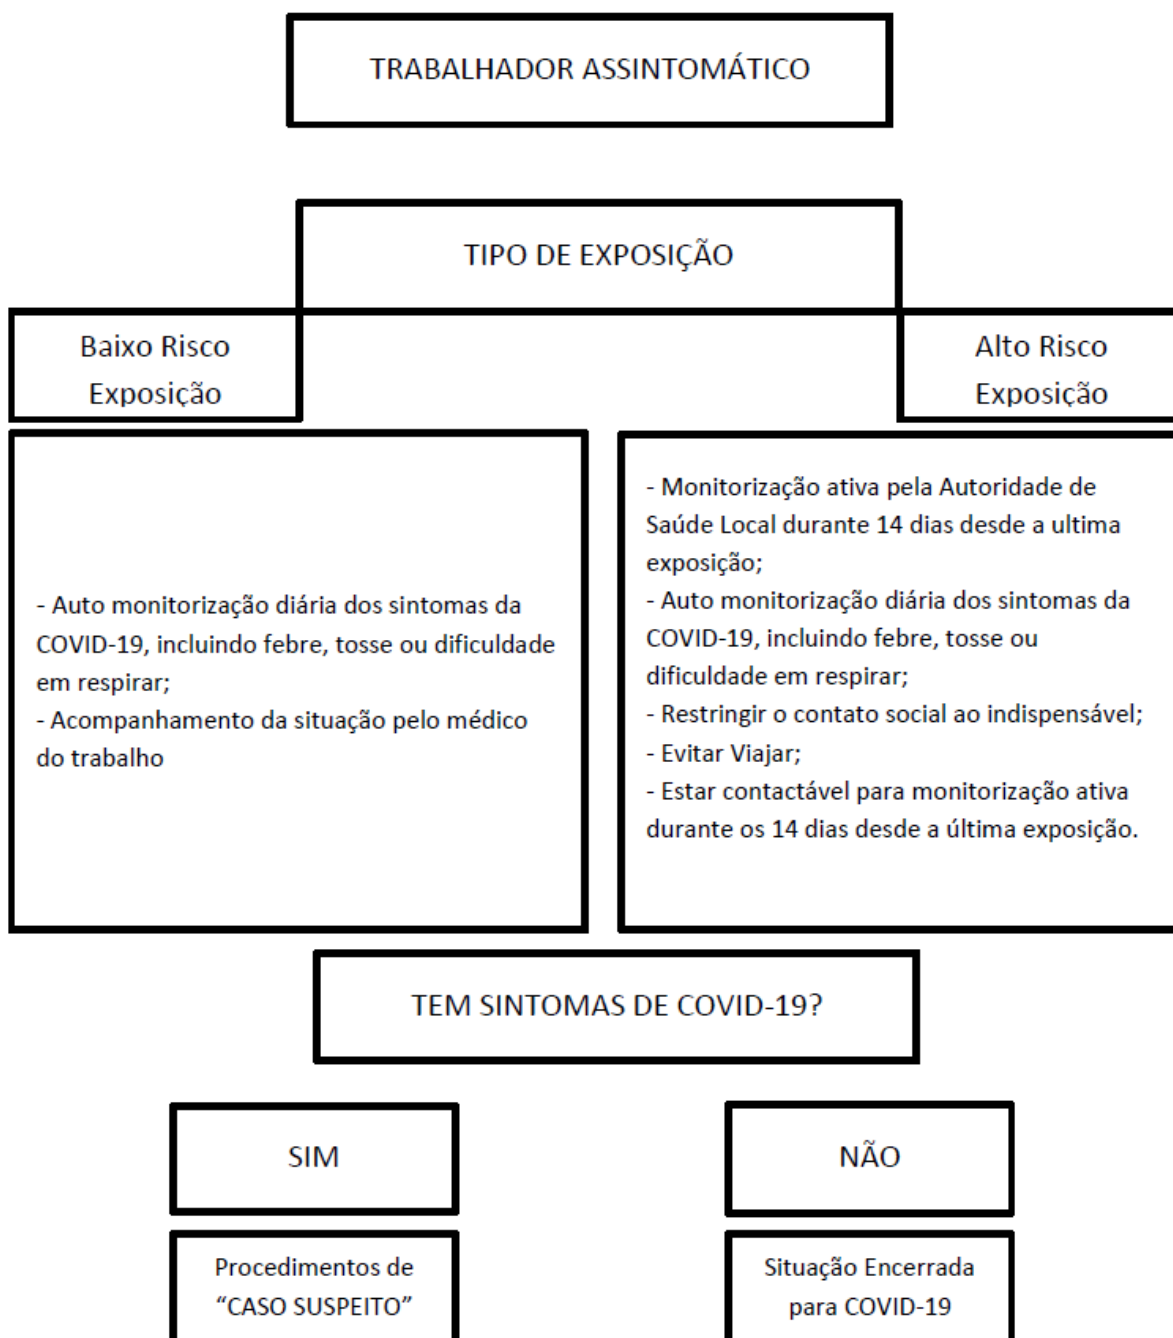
TRABALHADOR ASSINTOMÁTICO

TIPO DE EXPOSIÇÃO

Baixo Risco
Exposição

Alto Risco
Exposição

- Auto monitorização diária dos sintomas da COVID-19, incluindo febre, tosse ou dificuldade em respirar;
- Acompanhamento da situação pelo médico do trabalho

- Monitorização ativa pela Autoridade de Saúde Local durante 14 dias desde a ultima exposição;
- Auto monitorização diária dos sintomas da COVID-19, incluindo febre, tosse ou dificuldade em respirar;
- Restringir o contato social ao indispensável;
- Evitar Viajar;
- Estar contactável para monitorização ativa durante os 14 dias desde a última exposição.

TEM SINTOMAS DE COVID-19?

SIM

NÃO

Procedimentos de "CASO SUSPEITO"

Situação Encerrada para COVID-19